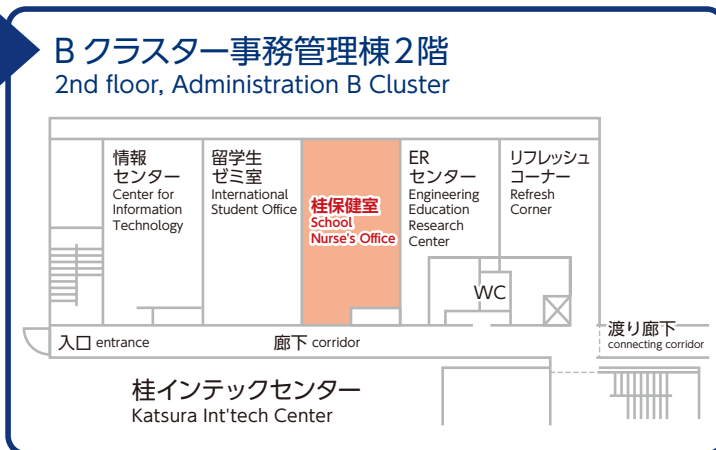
B クラスター事務管理棟2階
2nd floor, Administration B Cluster

情報センター
Center for Information Technology

留学生ゼミ室
International Student Office

桂保健室
School Nurse's Office

ERセンター
Engineering Education Research Center

リフレッシュコーナー
Refresh Corner

WC

入口 entrance

廊下 corridor

渡り廊下
connecting corridor

桂インテックセンター
Katsura Int'tech Center